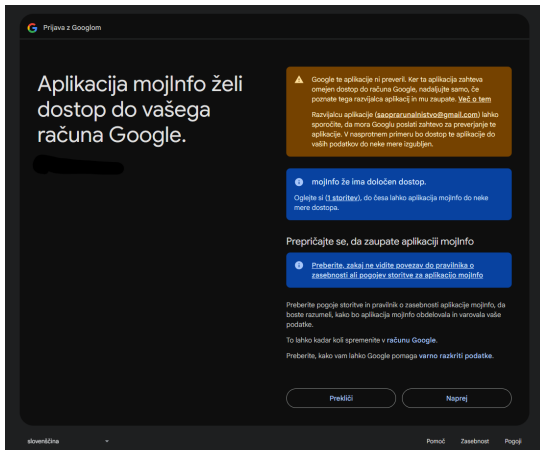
Prijava z Googlom

Aplikacija mojInfo želi dostop do vašega računa Google.

Google te aplikacije ni preveril. Ker ta aplikacija zahteva omejen dostop do računa Google, nadaljujte samo, če poznate tega razvijalca aplikacij in mu zaupate. Več o tem

Razvijalcu aplikacije (saopraunalnistvo@gmail.com) lahko sporočite, da mora Googlu poslati zahtevo za preverjanje te aplikacije. V nasprotnem primeru bo dostop te aplikacije do vaših podatkov do neke mere izgubljen.

mojInfo že ima določen dostop.

Oglejte si (1 storitev), do česa lahko aplikacija mojInfo do neke mere dostopa.

Prepričajte se, da zaupate aplikaciji mojInfo

Preberite, zakaj ne vidite povezav do pravilnika o zasebnosti ali pogojev storitve za aplikacijo mojInfo

Preberite pogoje storitve in pravilnik o zasebnosti aplikacije mojInfo, da boste razumeli, kako bo aplikacija mojInfo obdelovala in varovala vaše podatke.

To lahko kadar koli spremenite v računu Google.

Preberite, kako vam lahko Google pomaga varno razkriti podatke.

Prekliči

Naprej

slovenščina

Pomoč Zasebnost Pogoji